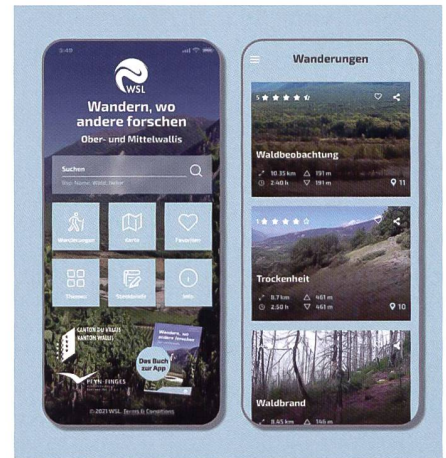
9:49

WSL

Wandern, wo andere forschen

Ober- und Mittelwallis

Suchen

Stop, Name, Wald, Wetter

Wanderungen

Karte

Favoriten

Themen

Standorte

Info

CANTON DU VALAIS
KANTON WALLIS

PFYN-FINGES

Wandern, wo andere forschen

Das Buch zur App

© 2021 WSL. Terms & Conditions

Wanderungen

5

Waldbeobachtung

10.35 km

191 m

2:40 h

191 m

11

3

Trockenheit

8.7 km

461 m

2:50 h

461 m

10

Waldbrand

8.45 km

346 m